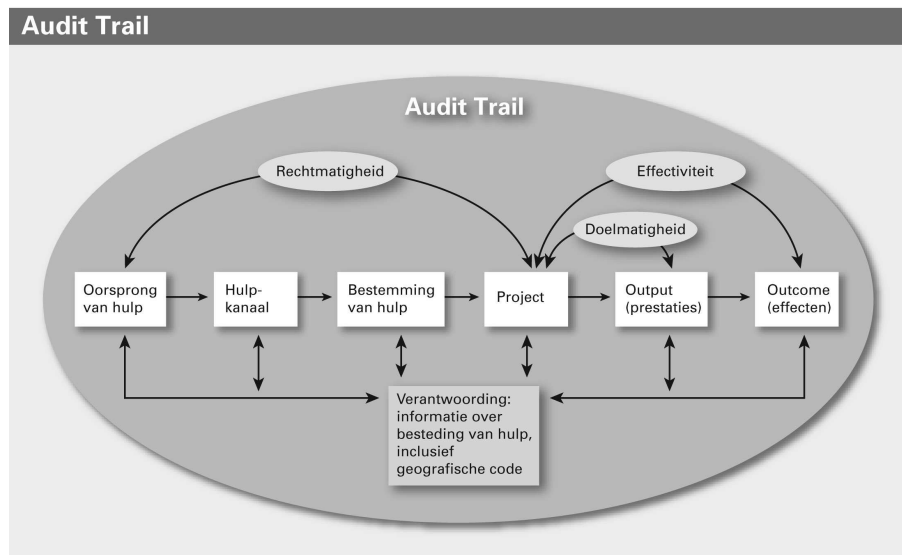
Audit Trail

Audit Trail

Rechtmatigheid

Effectiviteit

Doelmatigheid

Oorsprong van hulp

Hulpkanaal

Bestemming van hulp

Project

Output (prestaties)

Outcome (effecten)

Verantwoording: informatie over besteding van hulp, inclusief geografische code